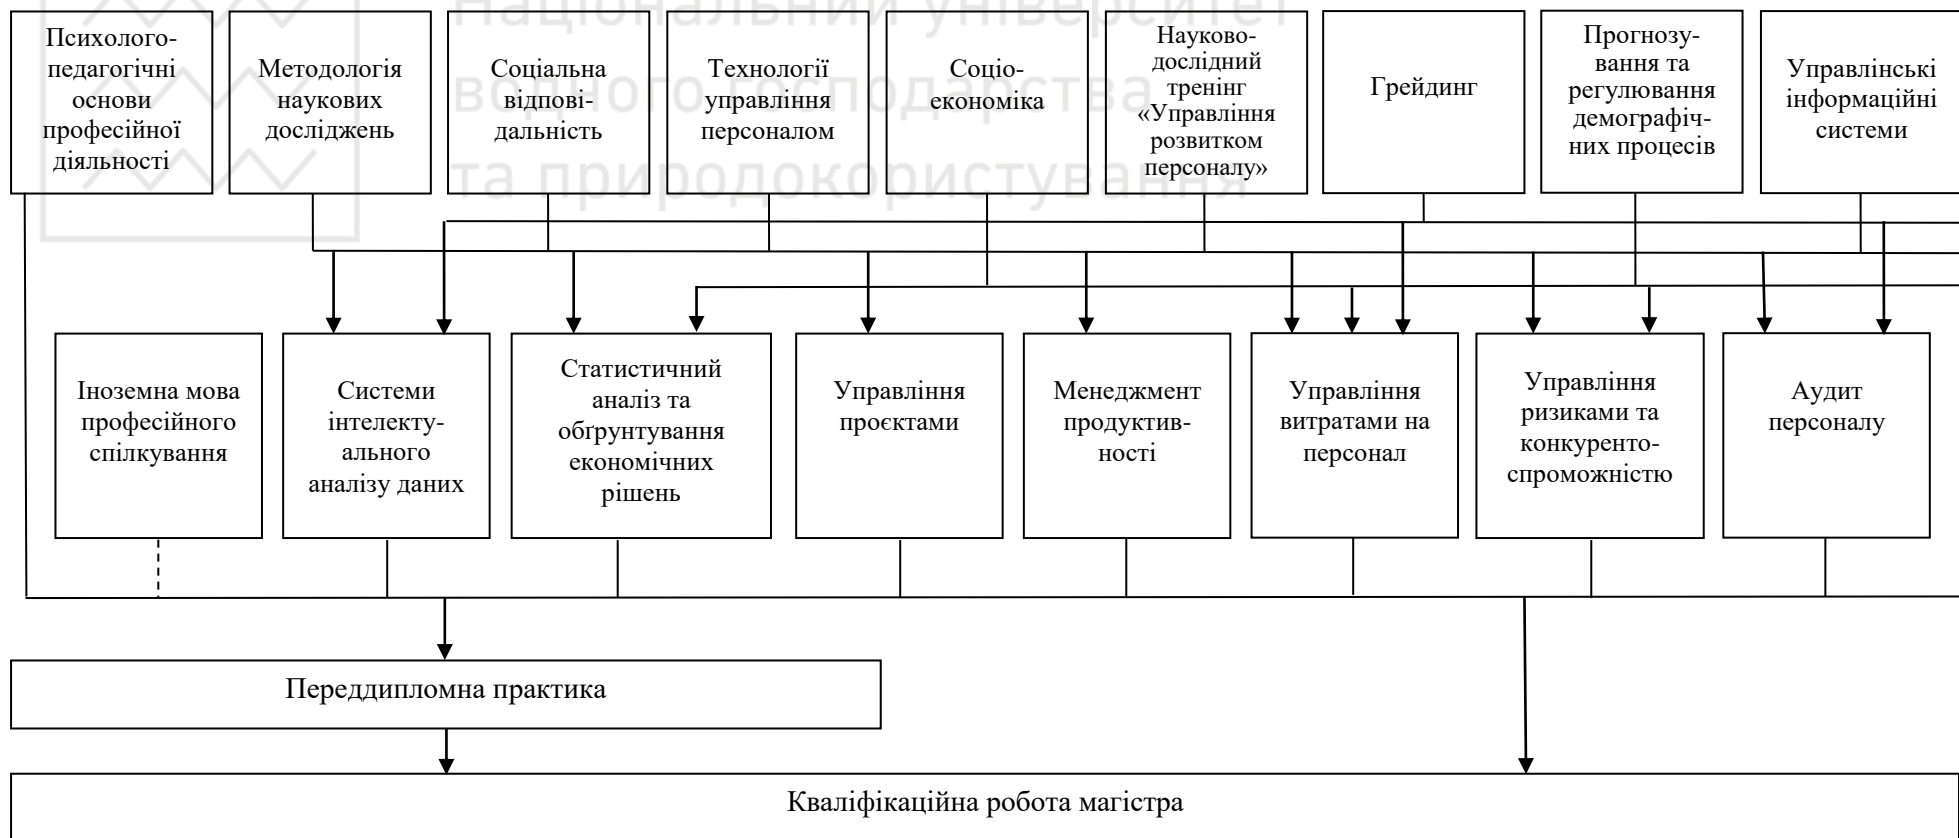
Національний університет водного господарства та природокористування

Психолого-педагогічні основи професійної діяльності

Методологія наукових досліджень

Соціальна відповідальність

Технології управління персоналом

Соціоекономіка

Науково-дослідний тренінг «Управління розвитком персоналу»

Грейдинг

Прогнозування та регулювання демографічних процесів

Управлінські інформаційні системи

Іноземна мова професійного спілкування

Системи інтелектуального аналізу даних

Статистичний аналіз та обґрунтування економічних рішень

Управління проєктами

Менеджмент продуктивності

Управління витратами на персонал

Управління ризиками та конкурентоспроможністю

Аудит персоналу

Переддипломна практика

Кваліфікаційна робота магістра